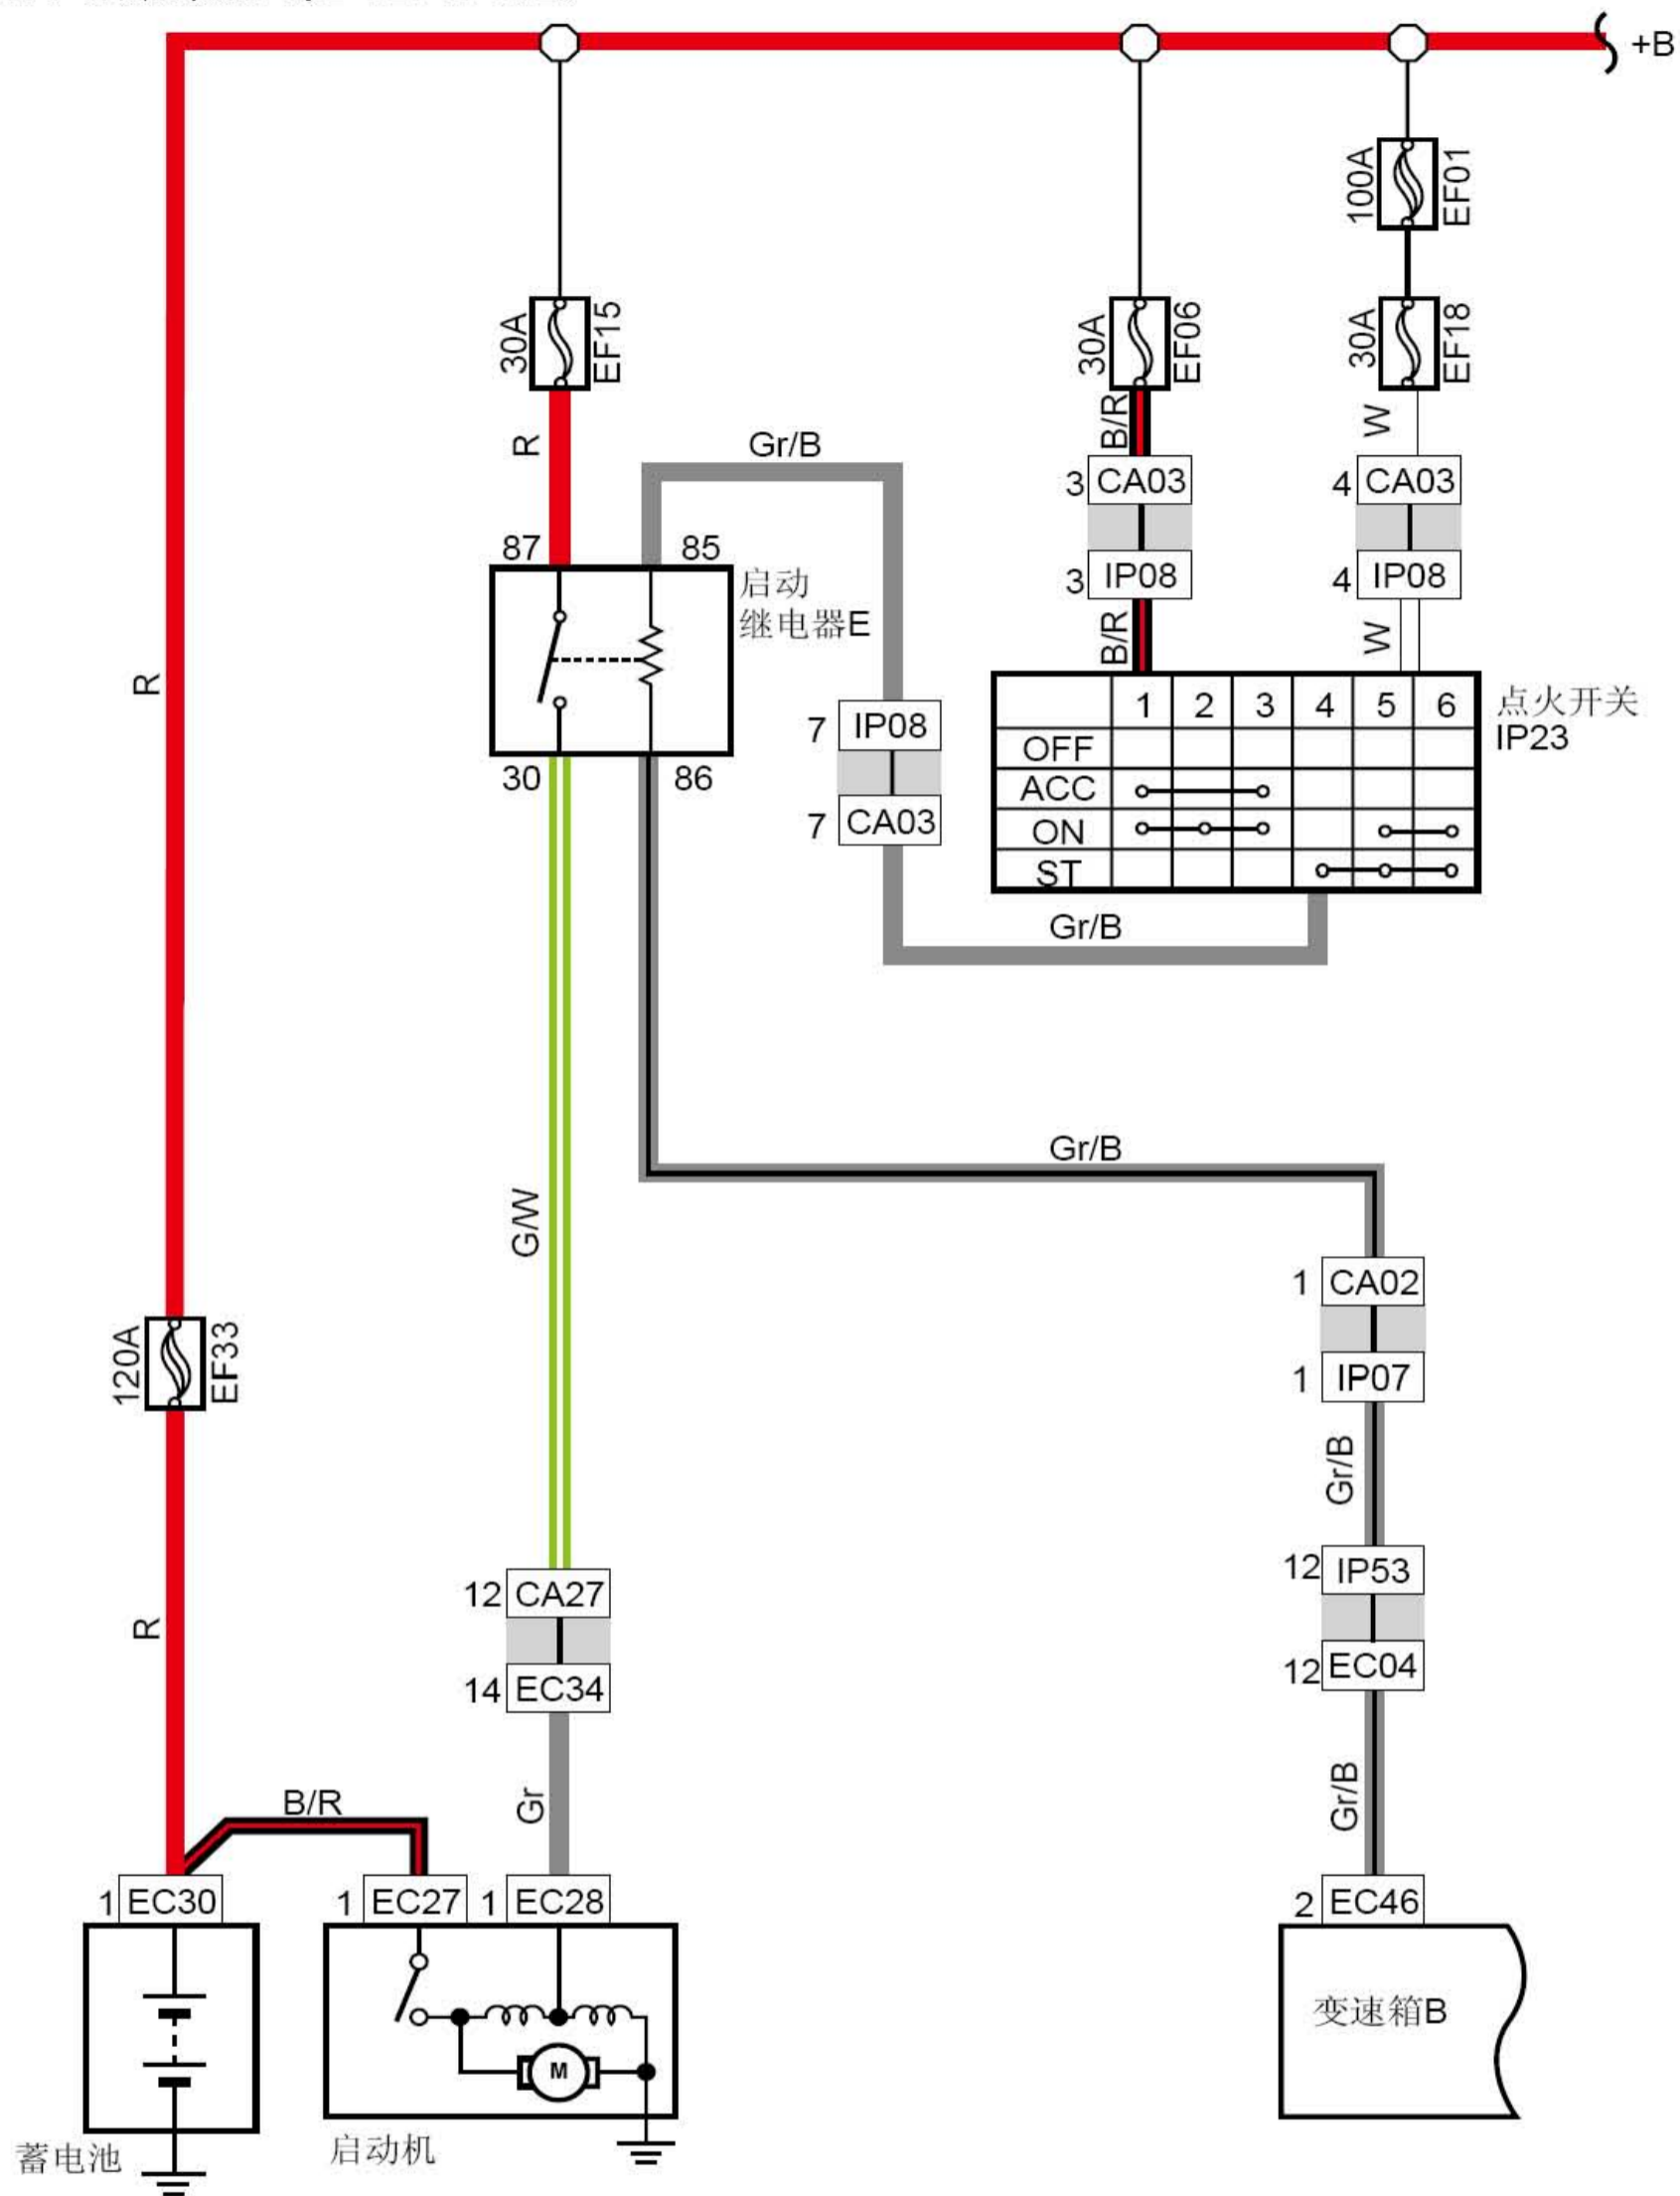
+B

100A EF01

30A EF15

30A EF06

30A EF18

R

B/R

W

Gr/B

3 CA03

4 CA03

3 IP08

4 IP08

87

85

启动
继电器E

B/R

W

7 IP08

7 CA03

30

86

|  | 1 | 2 | 3 | 4 | 5 | 6 |
|---|---|---|---|---|---|---|
| OFF |  |  |  |  |  |  |
| ACC |  |  |  |  |  |  |
| ON |  |  |  |  |  |  |
| ST |  |  |  |  |  |  |

点火开关
IP23

Gr/B

R

Gr/B

G/W

1 CA02

1 IP07

120A EF33

Gr/B

12 IP53

12 EC04

12 CA27

14 EC34

R

Gr/B

B/R

Gr

1 EC30

1 EC27

1 EC28

2 EC46

M

变速箱B

蓄电池

启动机